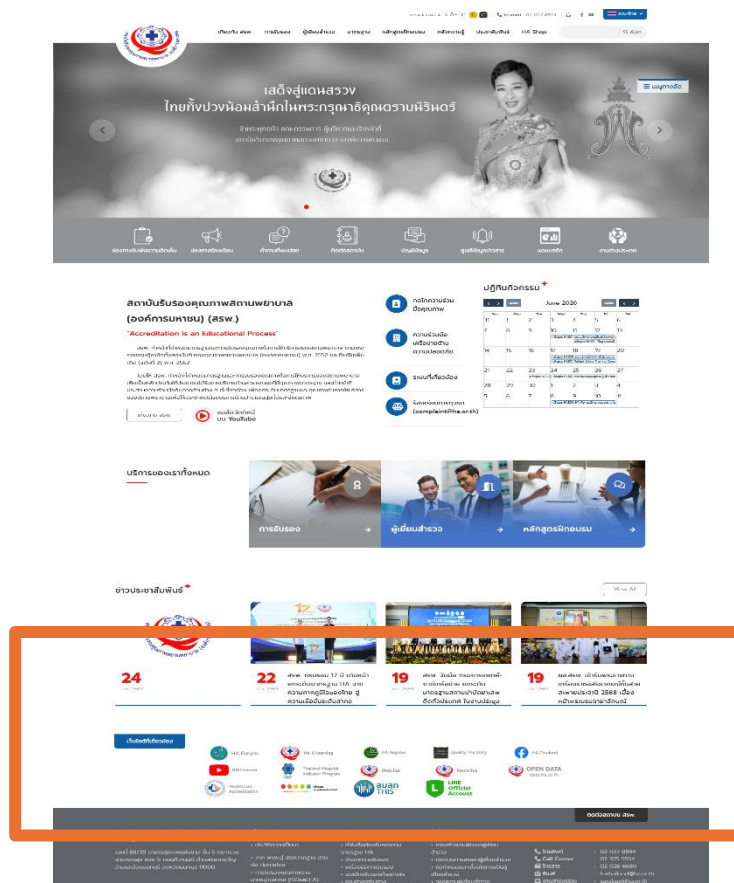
เกี่ยวกับ สรพ. การรับรอง ผู้เยี่ยมสำรวจ มาตรฐาน หลักสูตรฝึกอบรม คลังความรู้ ประกาศรับสมัคร HA Shop

เสด็จสู่แดนสรวง
ไทยทั้งปวงน้อมสำนึกในพระกรุณาธิคุณตราบนิรันดร์

ข้าพระพุทธเจ้า คณะกรรมการ ผู้บริหารและเจ้าหน้าที่
สถาบันรับรองคุณภาพสถานพยาบาล (องค์การมหาชน)

สมุดลงนาม

ร้องเรียนร้องทุกข์ ประกาศจัดซื้อจัดจ้าง ถามตอบ ติดต่อเรา บัญชีข้อมูล ศูนย์ข้อมูลข่าวสาร ผลงาน งานกิจกรรม

สถาบันรับรองคุณภาพสถานพยาบาล
(องค์การมหาชน) (สรพ.)
"Accreditation is an Educational Process"

สรพ. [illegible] พ.ศ. 2552

อ่านต่อ สรพ. ประวัติสรพ. บน YouTube

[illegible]
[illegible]
ระบบที่เกี่ยวข้อง
(complaint@ha.or.th)

ปฏิทินกิจกรรม
June 2026

บริการของเราทั้งหมด
การรับรอง
ผู้เยี่ยมสำรวจ
หลักสูตรฝึกอบรม

ข่าวประชาสัมพันธ์
View All

24
22 สรพ. ครบรอบ 17 ปี เดินหน้าพัฒนามาตรฐาน HA สู่ความเชื่อมั่นระดับสากล
19 สรพ. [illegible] มาตรฐานสถานพยาบาล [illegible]
19 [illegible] 2568 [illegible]

เว็บไซต์ที่เกี่ยวข้อง
HA Forum
HA Elearning
HA Register
Quality The Story
HA Thailand
HA Channel
Thailand Hospital Indicator Program
Pha Ha
Pe Ha
OPEN DATA data.ha.or.th
Healthcare Accreditation
สมสส
LINE Official Account

ติดต่อสอบถาม สรพ.